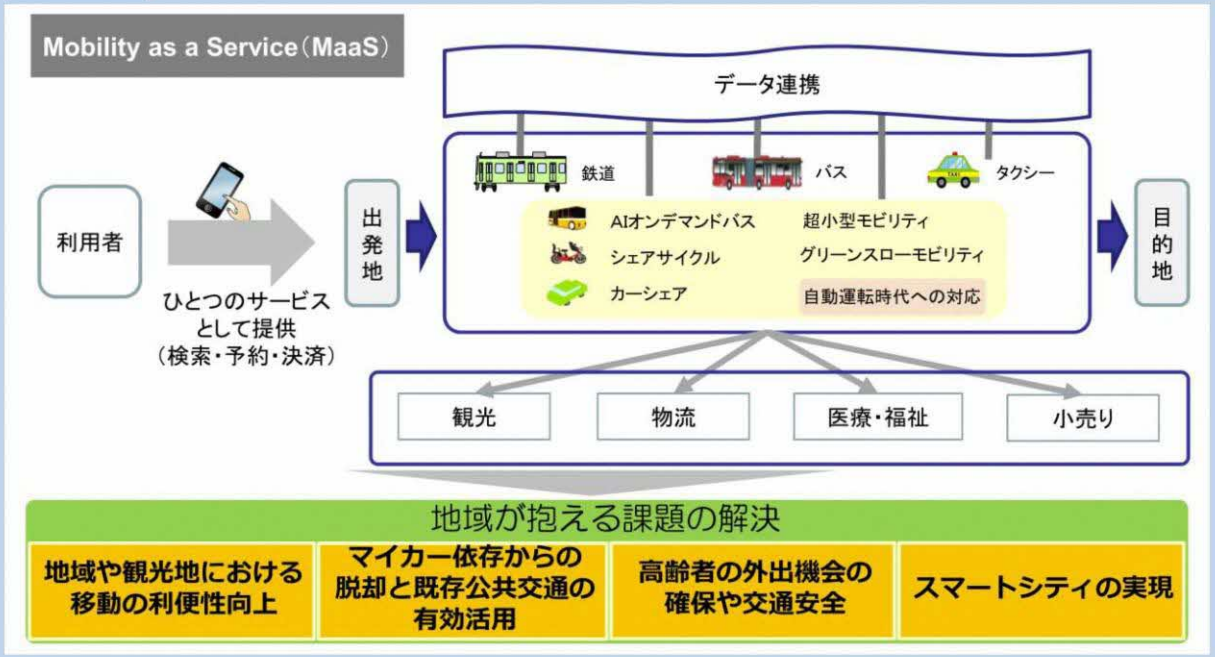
Mobility as a Service（MaaS）

データ連携

利用者

ひとつのサービスとして提供（検索・予約・決済）

出発地

鉄道

バス

タクシー

AIオンデマンドバス

超小型モビリティ

シェアサイクル

グリーンスローモビリティ

カーシェア

自動運転時代への対応

目的地

観光

物流

医療・福祉

小売り

地域が抱える課題の解決

地域や観光地における移動の利便性向上

マイカー依存からの脱却と既存公共交通の有効活用

高齢者の外出機会の確保や交通安全

スマートシティの実現